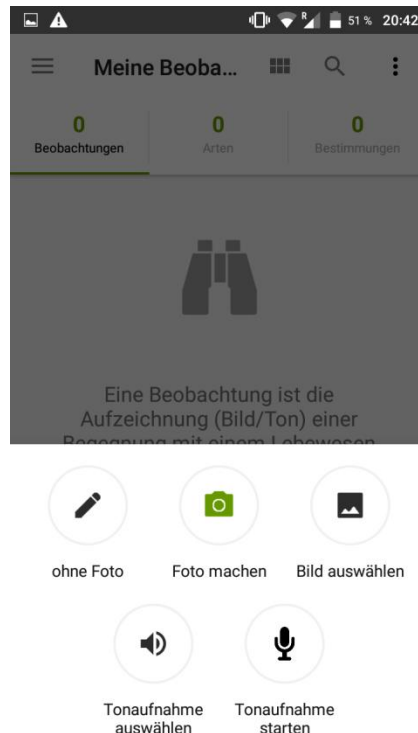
51 % 20:42

Meine Beoba...

0
Beobachtungen

0
Arten

0
Bestimmungen

Eine Beobachtung ist die Aufzeichnung (Bild/Ton) einer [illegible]

ohne Foto

Foto machen

Bild auswählen

Tonaufnahme auswählen

Tonaufnahme starten